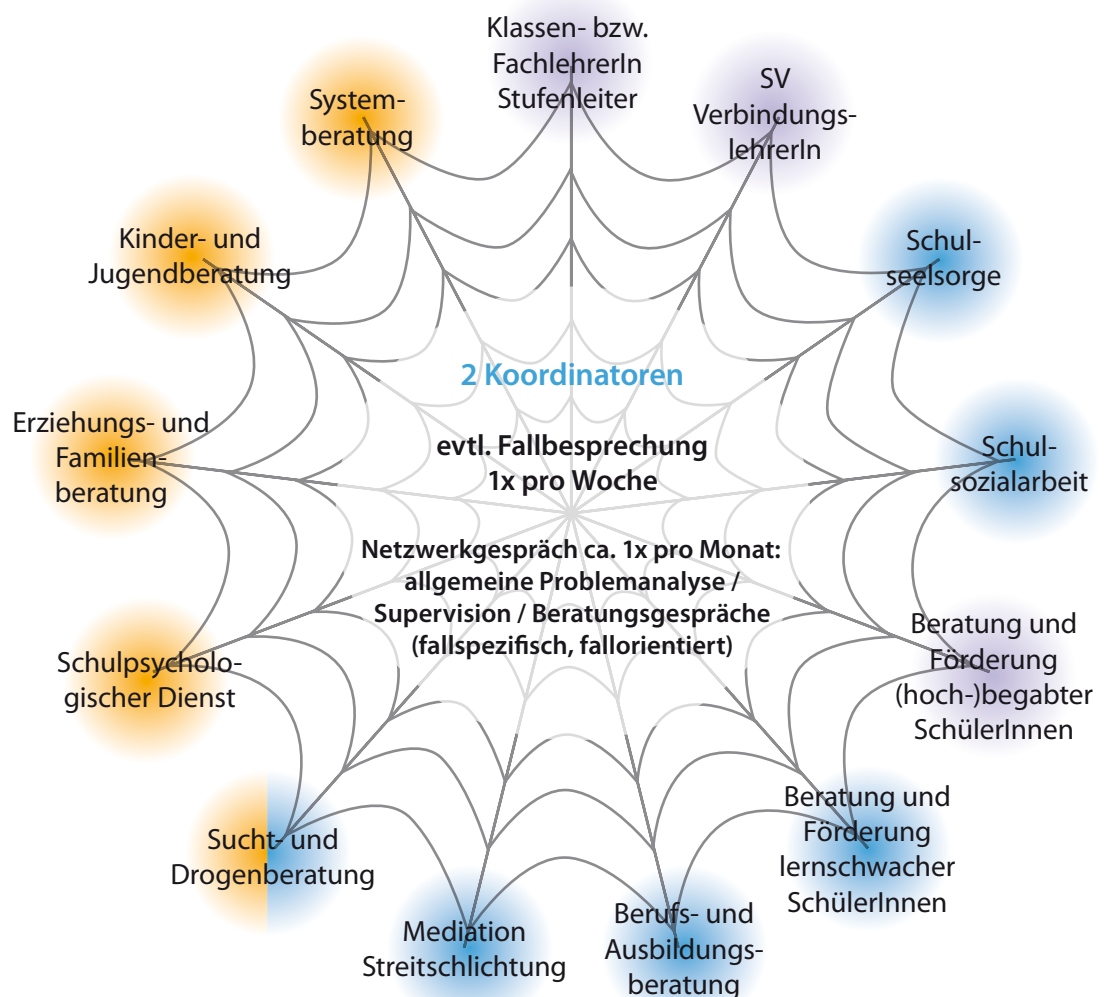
Klassen- bzw. FachlehrerIn Stufenleiter

SV Verbindungslehrer In

Schulseelsorge

Schulsozialarbeit

Beratung und Förderung (hoch-)begabter SchülerInnen

Beratung und Förderung lernschwacher SchülerInnen

Berufs- und Ausbildungsberatung

Mediation Streitschlichtung

Sucht- und Drogenberatung

Schulpsychologischer Dienst

Erziehungs- und Familienberatung

Kinder- und Jugendberatung

Systemberatung

2 Koordinatoren

evtl. Fallbesprechung 1x pro Woche

Netzwerkgespräch ca. 1x pro Monat: allgemeine Problemanalyse / Supervision / Beratungsgespräche (fallspezifisch, fallorientiert)